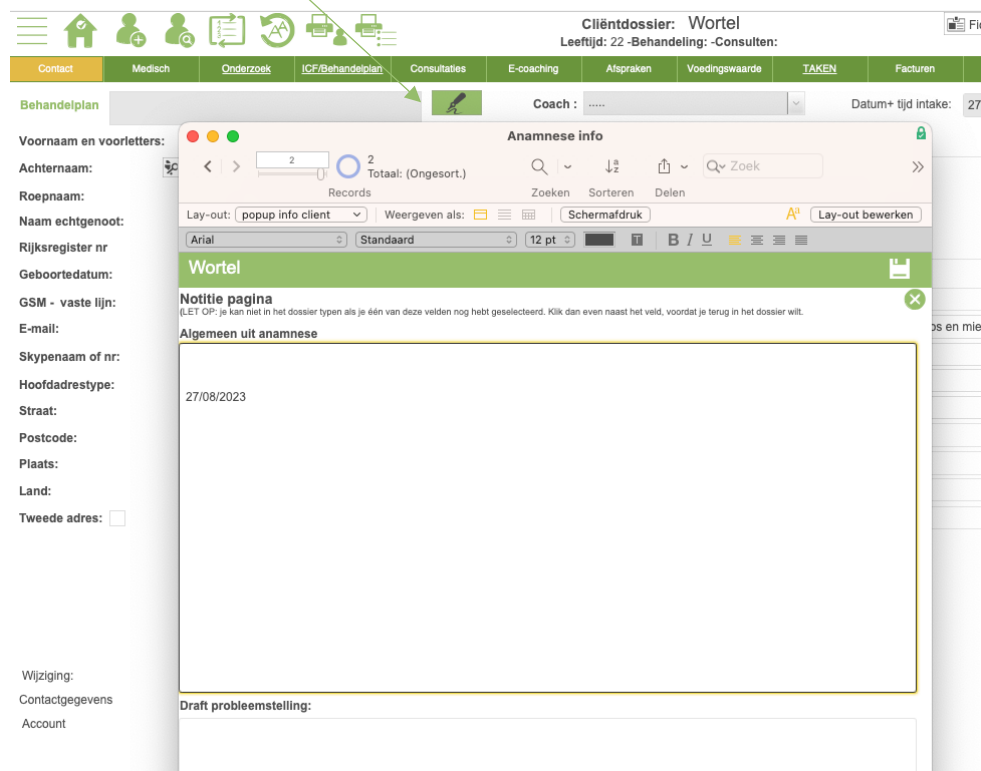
Cliëntdossier: Wortel
Leeftijd: 22 -Behandeling: -Consulten:

Fi

Contact | Medisch | Onderzoek | ICF/Behandelplan | Consultaties | E-coaching | Afspraken | Voedingswaarde | TAKEN | Facturen

Behandelplan

Coach : .....

Datum+ tijd intake: 27

Voornaam en voorletters:
Achternaam:
Roepnaam:
Naam echtgenoot:
Rijksregister nr
Geboortedatum:
GSM - vaste lijn:
E-mail:
Skypenaam of nr:
Hoofdadrestype:
Straat:
Postcode:
Plaats:
Land:
Tweede adres:

Wijziging:
Contactgegevens
Account

os en mie

Anamnese info

2
2
Totaal: (Ongesort.)
Records

Zoeken Sorteren Delen

Zoek

Lay-out: popup info client
Weergeven als:
Schermafdruk
Lay-out bewerken

Arial
Standaard
12 pt

B I U

Wortel

Notitie pagina
(LET OP: je kan niet in het dossier typen als je één van deze velden nog hebt geselecteerd. Klik dan even naast het veld, voordat je terug in het dossier wilt.

Algemeen uit anamnese

27/08/2023

Draft probleemstelling: